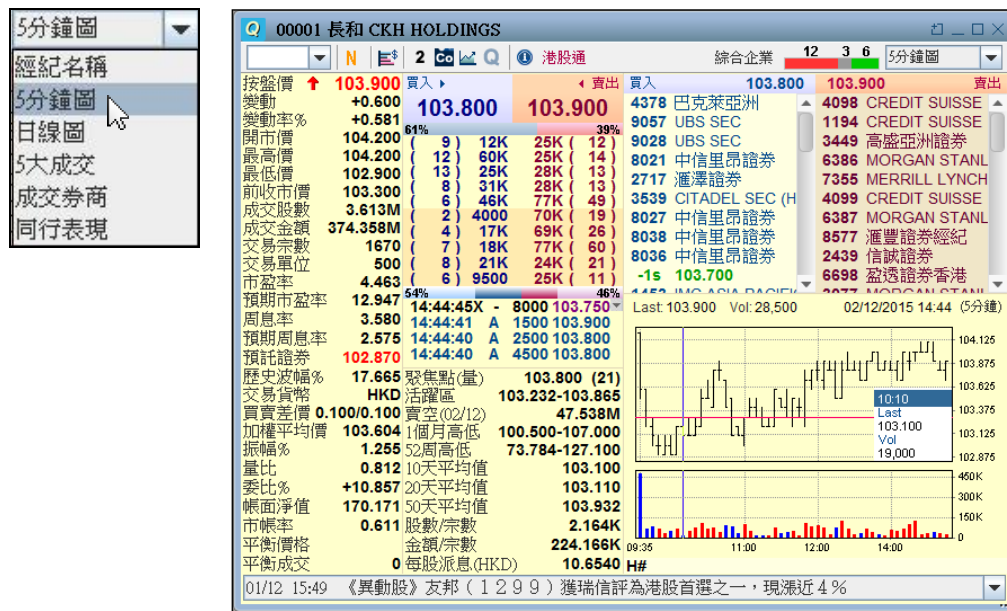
5分鐘圖
經紀名稱
5分鐘圖
日線圖
5大成交
成交券商
同行表現

Q 00001 長和 CKH HOLDINGS

N 2 Co 港股通 綜合企業 12 3 6 5分鐘圖

| | |
|---|---|
| 按盤價 | 103.900 |
| 變動 | +0.600 |
| 變動率% | +0.581 |
| 開市價 | 104.200 |
| 最高價 | 104.200 |
| 最低價 | 102.900 |
| 前收市價 | 103.300 |
| 成交股數 | 3.613M |
| 成交金額 | 374.358M |
| 交易宗數 | 1670 |
| 交易單位 | 500 |
| 市盈率 | 4.463 |
| 預期市盈率 | 12.947 |
| 周息率 | 3.580 |
| 預期周息率 | 2.575 |
| 預託證券 | 102.870 |
| 歷史波幅% | 17.665 |
| 交易貨幣 | HKD |
| 買賣差價 | 0.100/0.100 |
| 加權平均價 | 103.604 |
| 振幅% | 1.255 |
| 量比 | 0.812 |
| 委比% | +10.857 |
| 帳面淨值 | 170.171 |
| 市帳率 | 0.611 |
| 平衡價格 | |
| 平衡成交 | 0 |

買入 賣出
103.800 103.900
61% 39%

| 買入 | | 賣出 | |
|---|---|---|---|
| ( 9 ) | 12K | 25K | ( 12 ) |
| ( 12 ) | 60K | 25K | ( 14 ) |
| ( 13 ) | 25K | 28K | ( 13 ) |
| ( 8 ) | 31K | 28K | ( 13 ) |
| ( 6 ) | 46K | 77K | ( 49 ) |
| ( 2 ) | 4000 | 70K | ( 19 ) |
| ( 4 ) | 17K | 69K | ( 26 ) |
| ( 7 ) | 18K | 77K | ( 60 ) |
| ( 8 ) | 21K | 24K | ( 21 ) |
| ( 6 ) | 9500 | 25K | ( 11 ) |

54% 46%
14:44:45X - 8000 103.750
14:44:41 A 1500 103.900
14:44:40 A 2500 103.800
14:44:40 A 4500 103.800

| | |
|---|---|
| 聚焦點(量) | 103.800 (21) |
| 活躍區 | 103.232-103.865 |
| 賣空(02/12) | 47.538M |
| 1個月高低 | 100.500-107.000 |
| 52周高低 | 73.784-127.100 |
| 10天平均值 | 103.100 |
| 20天平均值 | 103.110 |
| 50天平均值 | 103.932 |
| 股數/宗數 | 2.164K |
| 金額/宗數 | 224.166K |
| 每股派息(HKD) | 10.6540 |

買入 103.800 | 103.900 賣出

| 買入 | 賣出 |
|---|---|
| 4378 巴克萊亞洲 | 4098 CREDIT SUISSE |
| 9057 UBS SEC | 1194 CREDIT SUISSE |
| 9028 UBS SEC | 3449 高盛亞洲證券 |
| 8021 中信里昂證券 | 6386 MORGAN STANL |
| 2717 滙澤證券 | 7355 MERRILL LYNCH |
| 3539 CITADEL SEC (H | 4099 CREDIT SUISSE |
| 8027 中信里昂證券 | 6387 MORGAN STANL |
| 8038 中信里昂證券 | 8577 滙豐證券經紀 |
| 8036 中信里昂證券 | 2439 信誠證券 |
| -1s 103.700 | 6698 盈透證券香港 |

Last: 103.900 Vol: 28,500 02/12/2015 14:44 (5分鐘)
104.125
103.875
103.625
103.375
103.125
102.875
10:10
Last
103.100
Vol
19,000
450K
300K
150K
0
09:35 11:00 12:00 14:00
H#

01/12 15:49 《異動股》友邦(1299)獲瑞信評為港股首選之一，現漲近4%